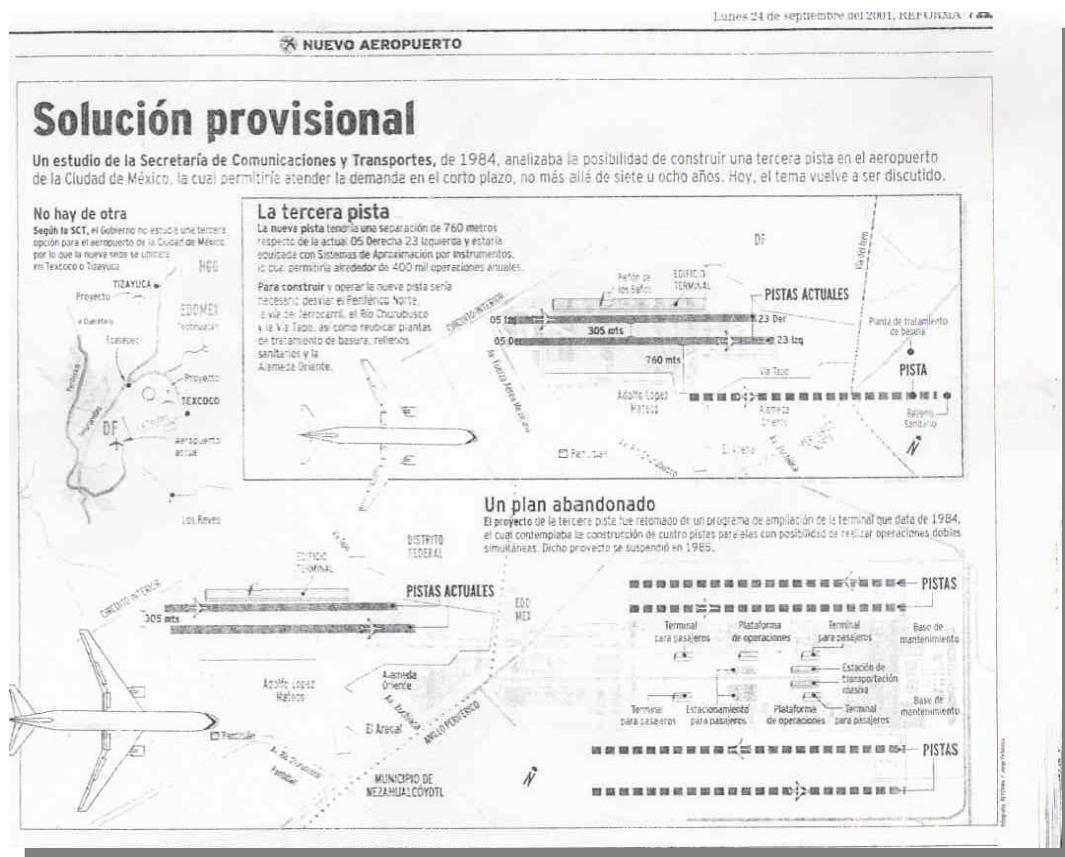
Lunes 24 de septiembre del 2001, REFORMA 7A

NUEVO AEROPUERTO

Solución provisional

Un estudio de la Secretaría de Comunicaciones y Transportes, de 1984, analizaba la posibilidad de construir una tercera pista en el aeropuerto de la Ciudad de México, la cual permitiría atender la demanda en el corto plazo, no más allá de siete u ocho años. Hoy, el tema vuelve a ser discutido.

No hay de otra
Según la SCT, el Gobierno no estudió una tercera opción para el aeropuerto de la Ciudad de México, por lo que la nueva sede se ubicaría en Texcoco o Tizayuca

HGO
TIZAYUCA
Proyecto
EDOMEX
Querétaro
Texmalaquilla
Ecatepec
Pachuca
Proyecto
TEXCOCO
DF
Aeropuerto actual
Los Reyes

La tercera pista
La nueva pista tendría una separación de 760 metros respecto de la actual 05 Derecha 23 Izquierda y estaría equipada con Sistemas de Aproximación por Instrumentos, lo cual permitiría alrededor de 400 mil operaciones anuales.

Para construir y operar la nueva pista sería necesario desviar el Periférico Norte, la vía de ferrocarril, el Río Churubusco y la Vía Tapo, así como reubicar plantas de tratamiento de basura, rellenos sanitarios y la Alameda Oriente.

DF
Vía del tren
Peñón de los Baños
EDIFICIO TERMINAL
CIRCUITO INTERIOR
PISTAS ACTUALES
05 Izq
23 Der
305 mts
05 Der
23 Izq
760 mts
Planta de tratamiento de basura
PISTA
Vía Tapo
Adolfo López Mateos
Alameda Oriente
Relleno Sanitario
Av. Río Churubusco
Peñón
El Arenal

Un plan abandonado
El proyecto de la tercera pista fue retomado de un programa de ampliación de la terminal que data de 1984, el cual contemplaba la construcción de cuatro pistas paralelas con posibilidad de realizar operaciones dobles simultáneas. Dicho proyecto se suspendió en 1985.

DISTRITO FEDERAL
EDIFICIO TERMINAL
CIRCUITO INTERIOR
PISTAS ACTUALES
305 mts
EDO MEX
Alameda Oriente
Adolfo López Mateos
El Arenal
ANILLO PERIFÉRICO
Peñón
MUNICIPIO DE NEZAHUALCÓYOTL

PISTAS
Terminal para pasajeros
Plataforma de operaciones
Terminal para pasajeros
Base de mantenimiento
Estación de transportación masiva
Terminal para pasajeros
Estacionamiento para pasajeros
Plataforma de operaciones
Terminal para pasajeros
Base de mantenimiento
PISTAS